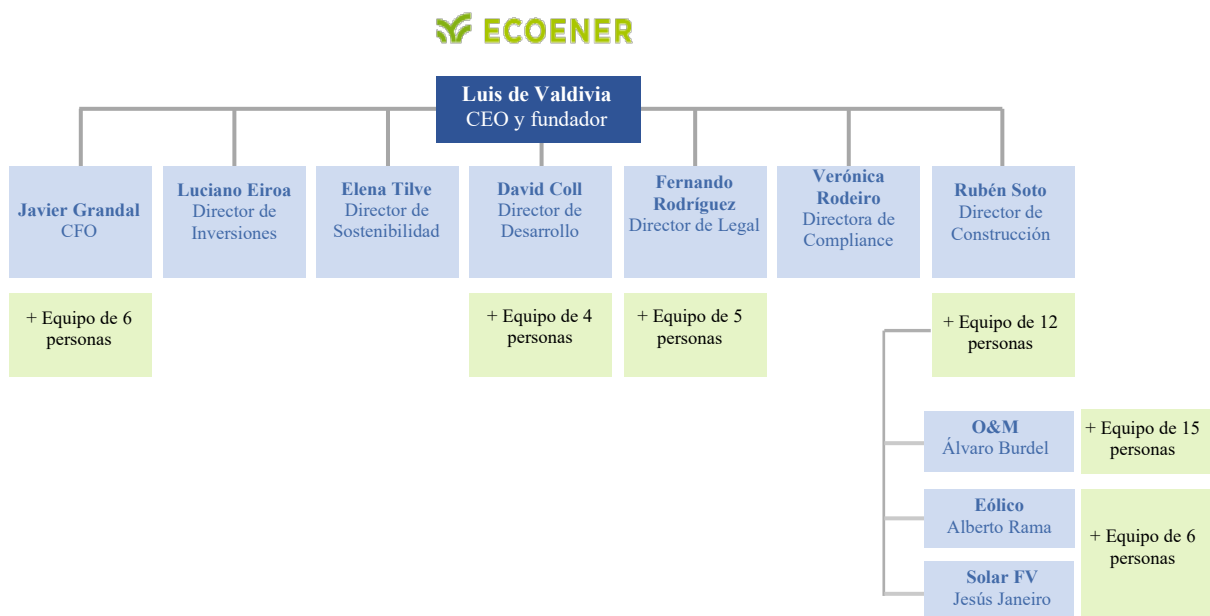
ECOENER

Luis de Valdivia
CEO y fundador

Javier Grandal
CFO

+ Equipo de 6 personas

Luciano Eiroa
Director de Inversiones

Elena Tilve
Director de Sostenibilidad

David Coll
Director de Desarrollo

+ Equipo de 4 personas

Fernando Rodríguez
Director de Legal

+ Equipo de 5 personas

Verónica Rodeiro
Directora de Compliance

Rubén Soto
Director de Construcción

+ Equipo de 12 personas

O&M
Álvaro Burdel

+ Equipo de 15 personas

Eólico
Alberto Rama

Solar FV
Jesús Janeiro

+ Equipo de 6 personas